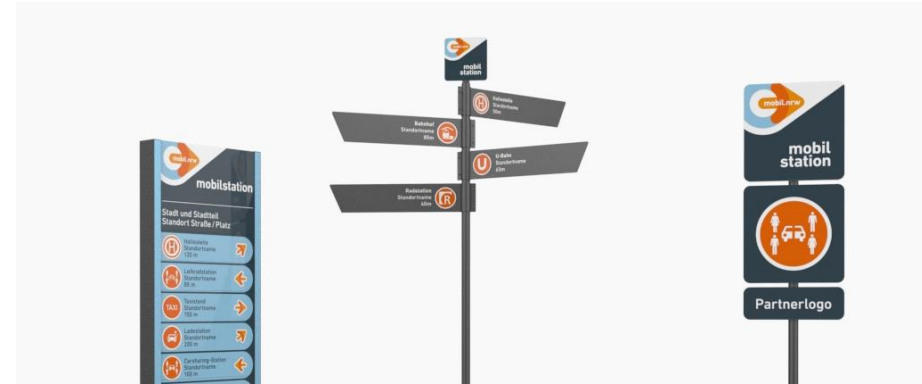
mobil.nrw
mobilstation
Stadt und Stadtteil
Standort Straße / Platz
Haltestelle
Standortname
120 m
Leihradstation
Standortname
85 m
TAXI
Taxistand
Standortname
150 m
Ladestation
Standortname
200 m
Carsharing-Station
Standortname
100 m

mobil
station
Haltestelle
Standortname
50m
Bahnhof
Standortname
80m
U
U-Bahn
Standortname
65m
Radstation
Standortname
40m

mobil.nrw
mobil
station
Partnerlogo